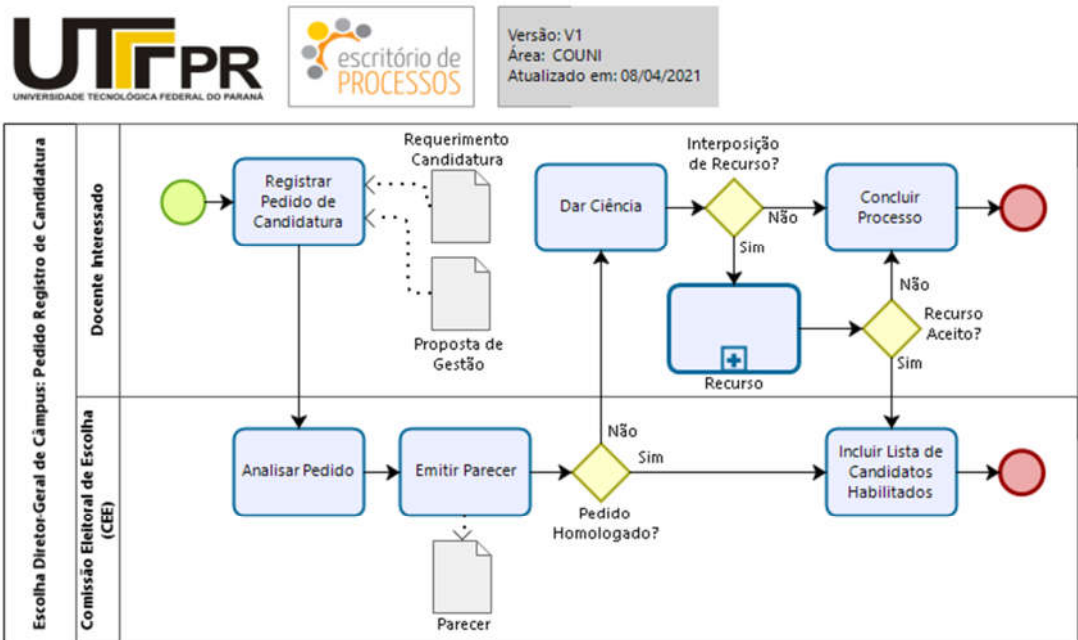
UTFPR
UNIVERSIDADE TECNOLÓGICA FEDERAL DO PARANÁ

escritório de PROCESSOS

Versão: V1
Área: COUNI
Atualizado em: 08/04/2021

Escolha Diretor-Geral de Câmpus: Pedido Registro de Candidatura

Docente Interessado

Registrar Pedido de Candidatura

Requerimento Candidatura

Proposta de Gestão

Dar Ciência

Interposição de Recurso?

Não

Sim

Concluir Processo

Recurso

Recurso Aceito?

Não

Sim

Comissão Eleitoral de Escolha (CEE)

Analisar Pedido

Emitir Parecer

Parecer

Não

Sim

Pedido Homologado?

Incluir Lista de Candidatos Habilitados